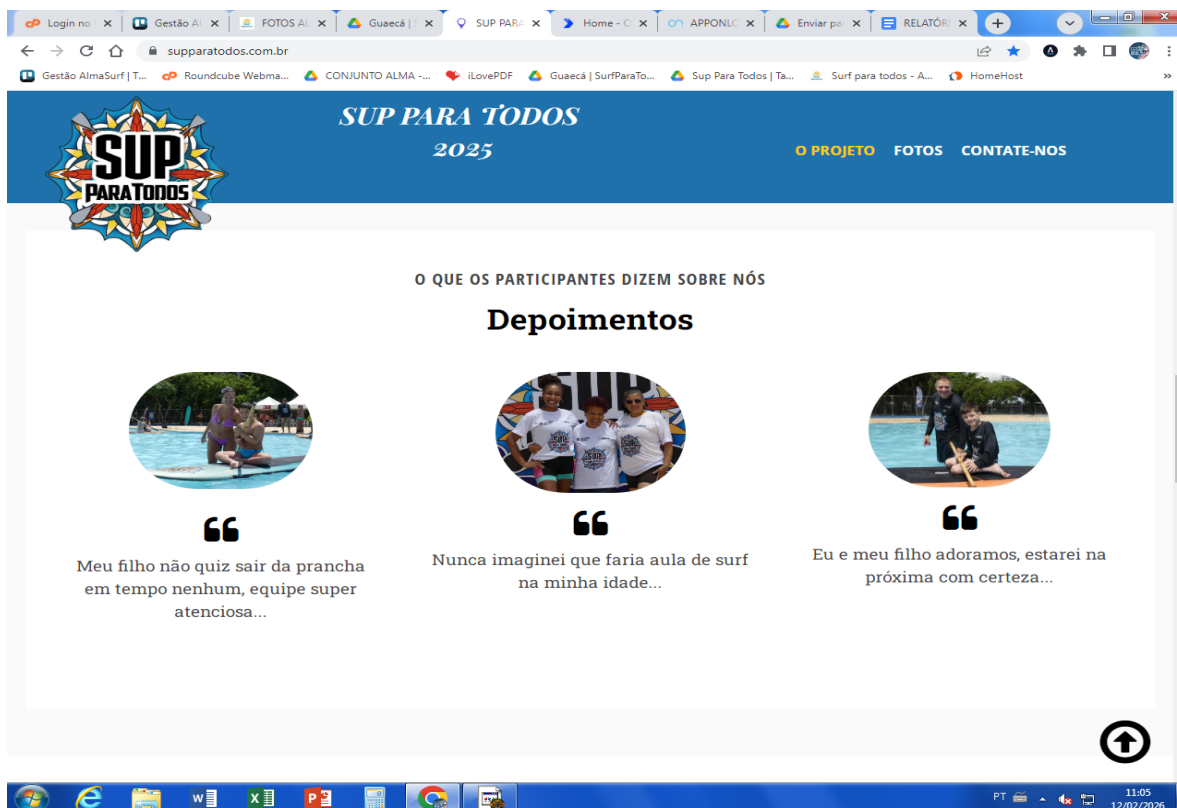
Login no | × Gestão Al × FOTOS AL × Guecá | × SUP PARA × Home - C × APPONLC × Enviar pa × RELATÓRI ×

supparatodos.com.br

Gestão AlmaSurf | T... Roundcube Webma... CONJUNTO ALMA -... iLovePDF Guaecá | SurfParaTo... Sup Para Todos | Ta... Surf para todos - A... HomeHost

SUP PARATODOS

SUP PARA TODOS
2025

O PROJETO FOTOS CONTATE-NOS

O QUE OS PARTICIPANTES DIZEM SOBRE NÓS

Depoimentos

Meu filho não quiz sair da prancha em tempo nenhum, equipe super atenciosa...

Nunca imaginei que faria aula de surf na minha idade...

Eu e meu filho adoramos, estarei na próxima com certeza...

PT 11:05 12/02/2026